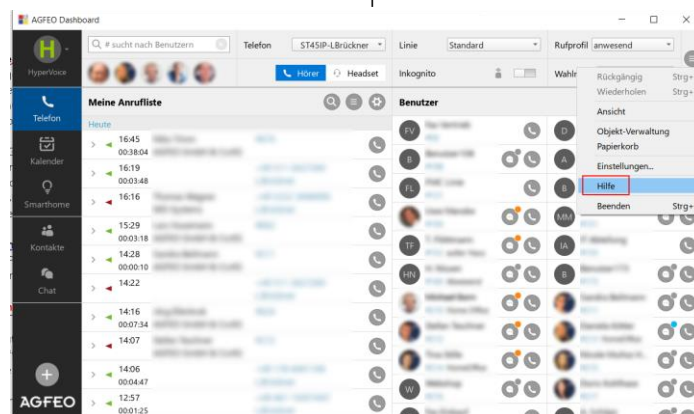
AGFEO Dashboard

H
HyperVoice

# sucht nach Benutzern

Telefon ST45IP-LBrückner

Linie Standard

Rufprofil anwesend

Wahl

Hörer Headset

Inkognito

Telefon

Kalender

Smarthome

Kontakte

Chat

AGFEO

Meine Anrufliste

Heute

16:45 00:38:04
16:19 00:03:48
16:16
15:29 00:03:18
14:28 00:00:10
14:22
14:16 00:07:34
14:07
14:06 00:04:47
12:57 00:01:25

Benutzer

FV
B
FL
TF
HN
W
D
A
B
MM
IA
B

Rückgängig Strg+
Wiederholen Strg+
Ansicht
Objekt-Verwaltung
Papierkorb
Einstellungen...
Hilfe
Beenden Strg+